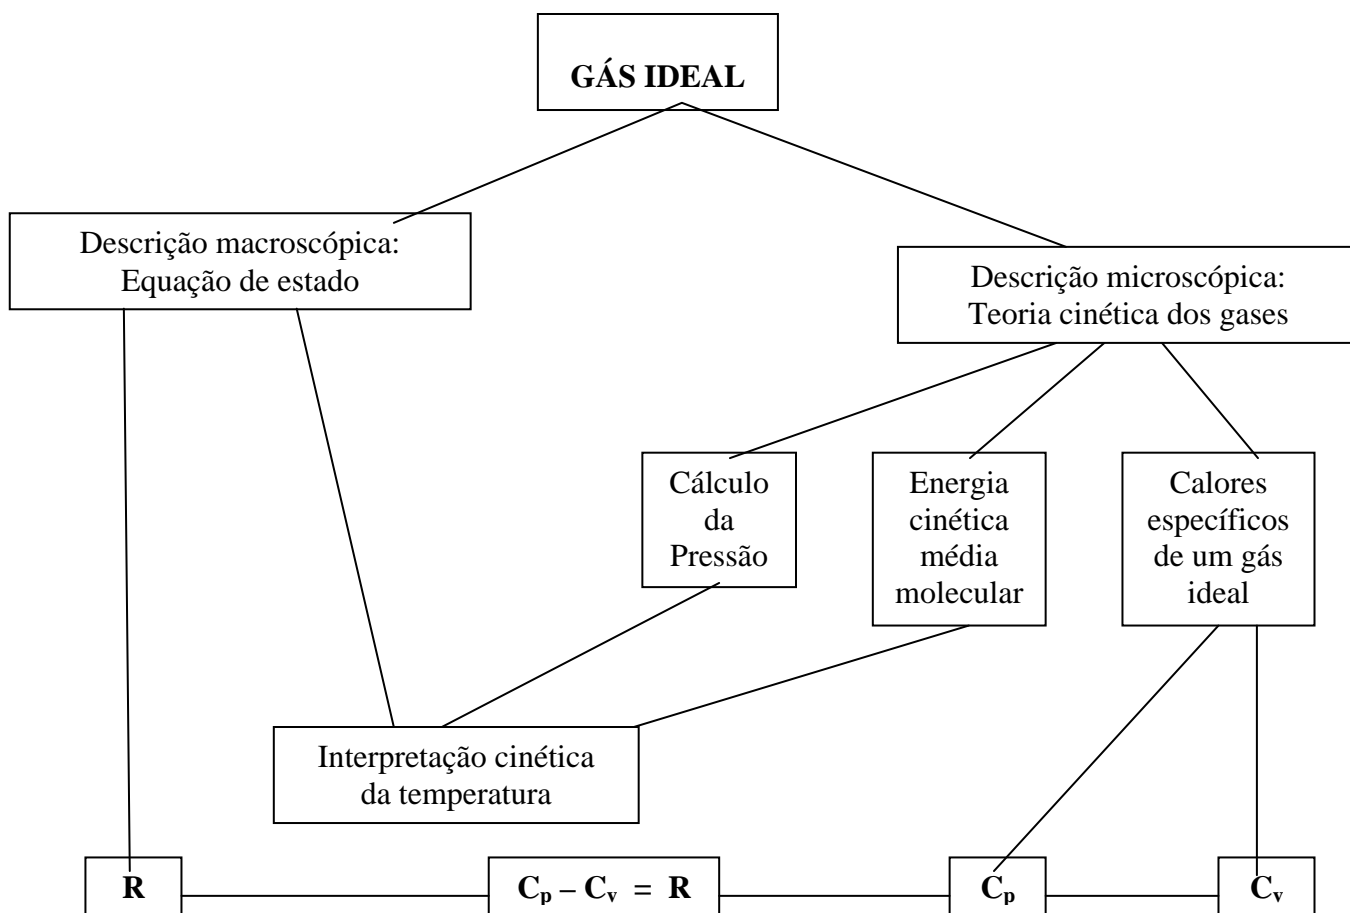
GÁS IDEAL

Descrição macroscópica:
Equação de estado

Descrição microscópica:
Teoria cinética dos gases

Cálculo da Pressão

Energia cinética média molecular

Calores específicos de um gás ideal

Interpretação cinética da temperatura

R

$C_p - C_v = R$

$C_p$

$C_v$